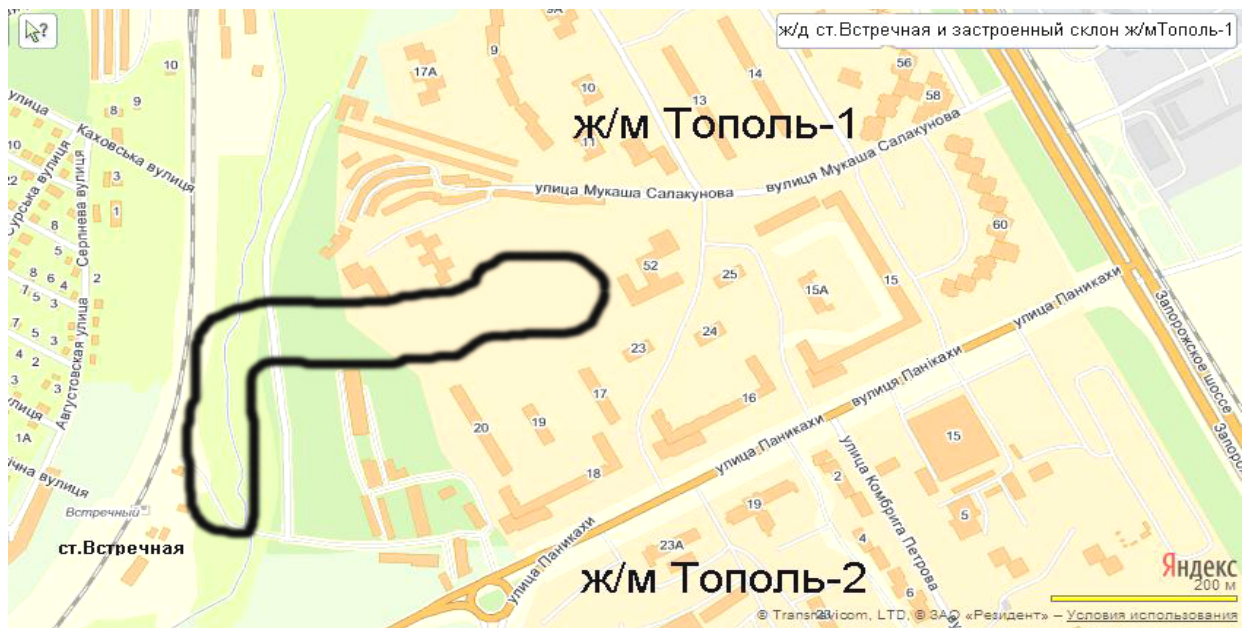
ж/д ст.Встречная и застроенный склон ж/мТополь-1

ж/м Тополь-1

ж/м Тополь-2

ст.Встречная

Встречный

улица Мукаша Салакунова
вулиця Мукаша Салакунова
улица Паникахи
вулиця Панікахи
улица Паникахи
улица Паникахи
улица Комбрига Петрова
Запорожское шоссе
Запор
улица
Каховська вулиця
Сурська вулиця
Серпнева улица
Августовская улица
інна вулиця

9А
10
9
17А
10
13
14
56
58
11
52
25
15А
15
60
23
24
17
16
20
19
18
15
19
2
4
6
5
23А
23
10
8
9
10
12
3
1
8
5
8
6
4
2
7
5
3
7
5
3
4
2
3
1А
1

Яндекс
200 м
© TransNavicom, LTD, © ЗАО «Резидент» – Условия использования